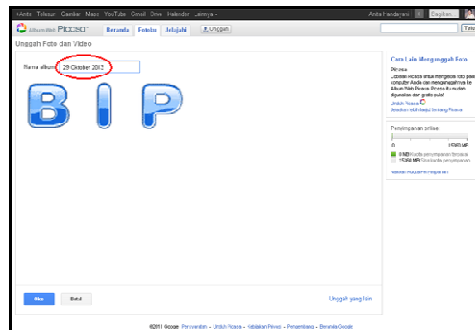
+Anda Telusur Gambar Maps YouTube Gmail Drive Kalender Lainnya »

Andri Irmadaryani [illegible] Bagikan

Album Web Picasa Beranda Foto Jelajahi Unggah

Unggah Foto dan Video

Nama album: 29 Oktober 2012

B I P

Cara Lain Mengunggah Foto

Picasa
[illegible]

Unduh Picasa
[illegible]

Penyimpanan online
0 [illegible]
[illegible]
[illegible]

OK Batal

Unggah yang lain

©2011 Google - Persyaratan - Unduh Picasa - Kebijakan Privasi - Pemberitahuan - Bantuan Google